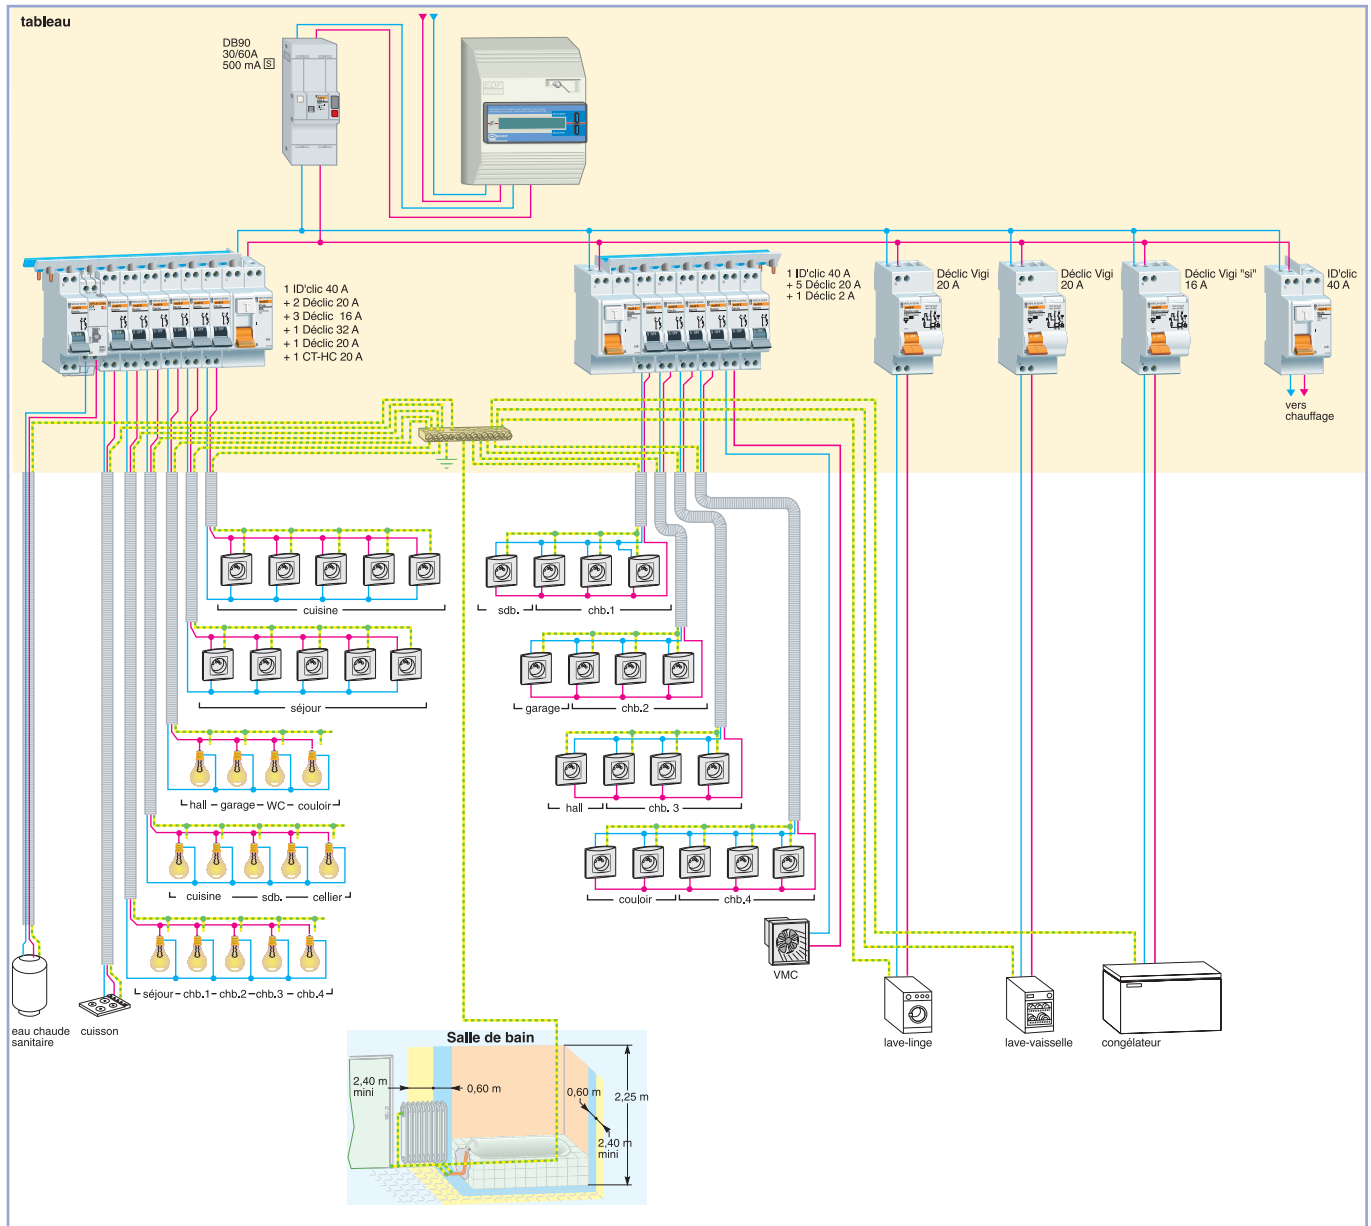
tableau

DB90
30/60A
500 mA S

1 ID'clic 40 A
+ 2 Déclic 20 A
+ 3 Déclic 16 A
+ 1 Déclic 32 A
+ 1 Déclic 20 A
+ 1 CT-HC 20 A

1 ID'clic 40 A
+ 5 Déclic 20 A
+ 1 Déclic 2 A

Déclic Vigi
20 A

Déclic Vigi
20 A

Déclic Vigi "si"
16 A

ID'clic
40 A

vers
chauffage

cuisine

séjour

hall – garage – WC – couloir

cuisine — sdb. — cellier

séjour – chb.1 – chb.2 – chb.3 – chb.4

sdb. chb.1

garage chb.2

hall chb. 3

couloir chb.4

VMC

eau chaude
sanitaire

cuisson

lave-linge

lave-vaisselle

congélateur

Salle de bain

2,40 m
mini

0,60 m

0,60 m

2,25 m

2,40 m
mini